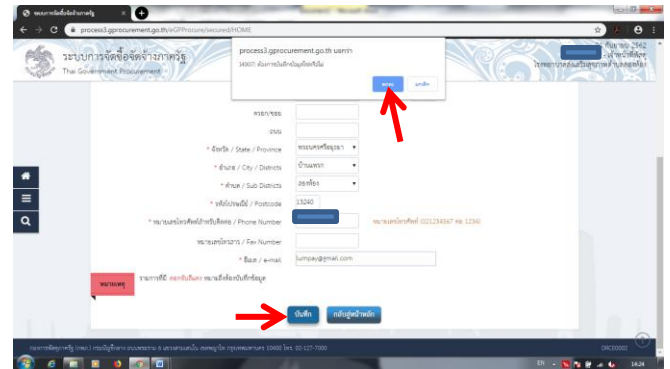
ระบบการจัดซื้อจัดจ้างภาครัฐ
process3.gprocurement.go.th/eGPProcure/secured/HOME

ระบบการจัดซื้อจัดจ้างภาครัฐ
Thai Government Procurement

process3.gprocurement.go.th บอกว่า
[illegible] ต้องการบันทึกข้อมูลใช่หรือไม่
ตกลง
ยกเลิก

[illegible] 2562
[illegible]

ตรอก/ซอย
ถนน
* จังหวัด / State / Province พระนครศรีอยุธยา
* อำเภอ / City / Districts บ้านแพรก
* ตำบล / Sub Districts ลาดชิด
* รหัสไปรษณีย์ / Postcode 13240
* หมายเลขโทรศัพท์สำหรับติดต่อ / Phone Number
หมายเหตุ: ตัวอย่างหมายเลขโทรศัพท์ 021234567 ต่อ 1234
หมายเลขโทรสาร / Fax Number
* อีเมล / e-mail lumpay@gmail.com

หมายเหตุ
รายการที่มี เครื่องหมายดอกจัน หมายถึงต้องบันทึกข้อมูล

บันทึก
กลับสู่หน้าหลัก

กรมบัญชีกลาง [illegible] ถนนพระราม 6 แขวงสามเสนใน เขตพญาไท กรุงเทพมหานคร 10400 โทร. 02-127-7000

EN
14:24